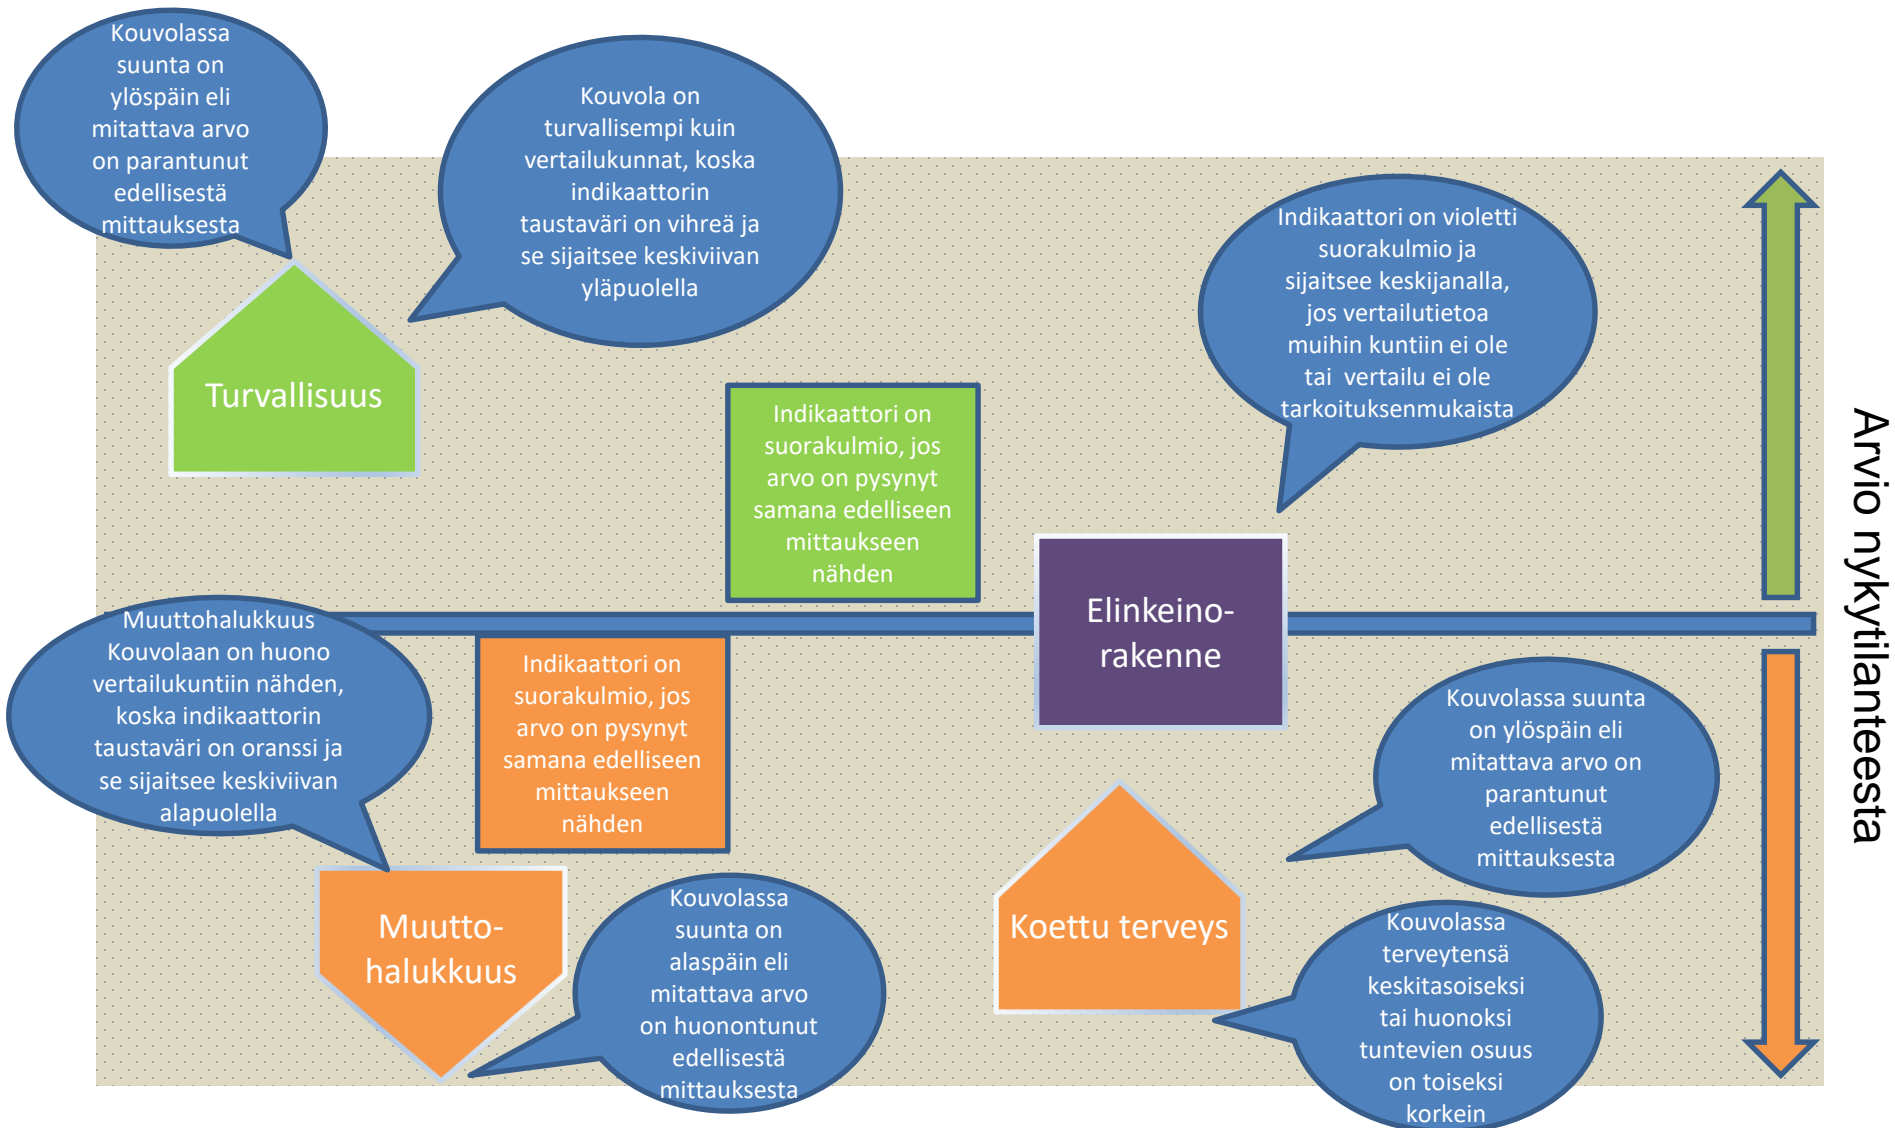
Kouvolassa suunta on ylöspäin eli mitattava arvo on parantunut edellisestä mittauksesta

Kouvola on turvallisempi kuin vertailukunnat, koska indikaattorin taustaväri on vihreä ja se sijaitsee keskiviivan yläpuolella

Turvallisuus

Indikaattori on violetti suorakulmio ja sijaitsee keskijanalla, jos vertailutietoa muihin kuntiin ei ole tai vertailu ei ole tarkoituksenmukaista

Indikaattori on suorakulmio, jos arvo on pysynyt samana edelliseen mittaukseen nähden

Elinkeino-rakenne

Arvio nykytilanteesta

Muuttohalukkuus Kouvolaan on huono vertailukuntiin nähden, koska indikaattorin taustaväri on oranssi ja se sijaitsee keskiviivan alapuolella

Indikaattori on suorakulmio, jos arvo on pysynyt samana edelliseen mittaukseen nähden

Kouvolassa suunta on ylöspäin eli mitattava arvo on parantunut edellisestä mittauksesta

Muutto-halukkuus

Kouvolassa suunta on alaspäin eli mitattava arvo on huonontunut edellisestä mittauksesta

Koettu terveys

Kouvolassa terveytensä keskitasoiseksi tai huonoksi tuntevien osuus on toiseksi korkein